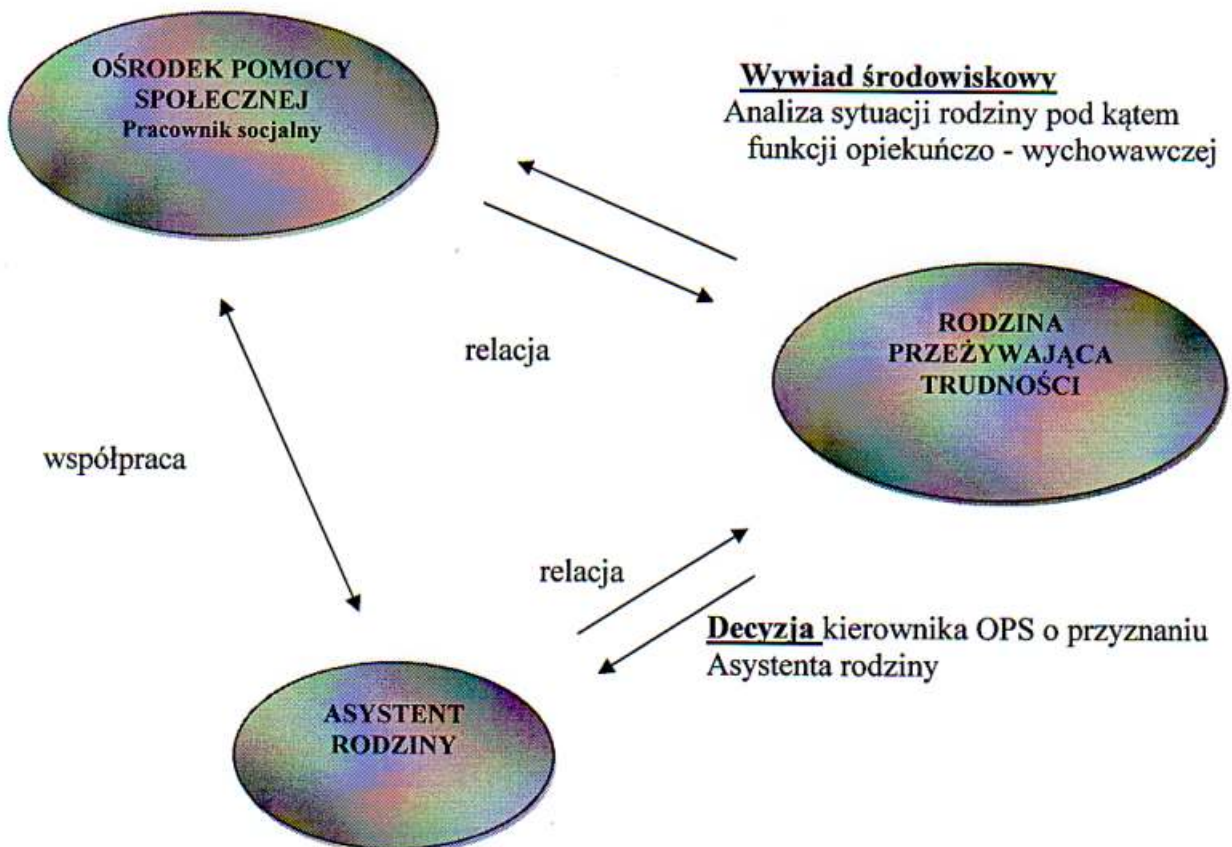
OŚRODEK POMOCY SPOŁECZNEJ
Pracownik socjalny

Wywiad środowiskowy
Analiza sytuacji rodziny pod kątem funkcji opiekuńczo - wychowawczej

relacja

RODZINA PRZEŻYWAJĄCA TRUDNOŚCI

współpraca

relacja

Decyzja kierownika OPS o przyznaniu Asystenta rodziny

ASYSTENT RODZINY